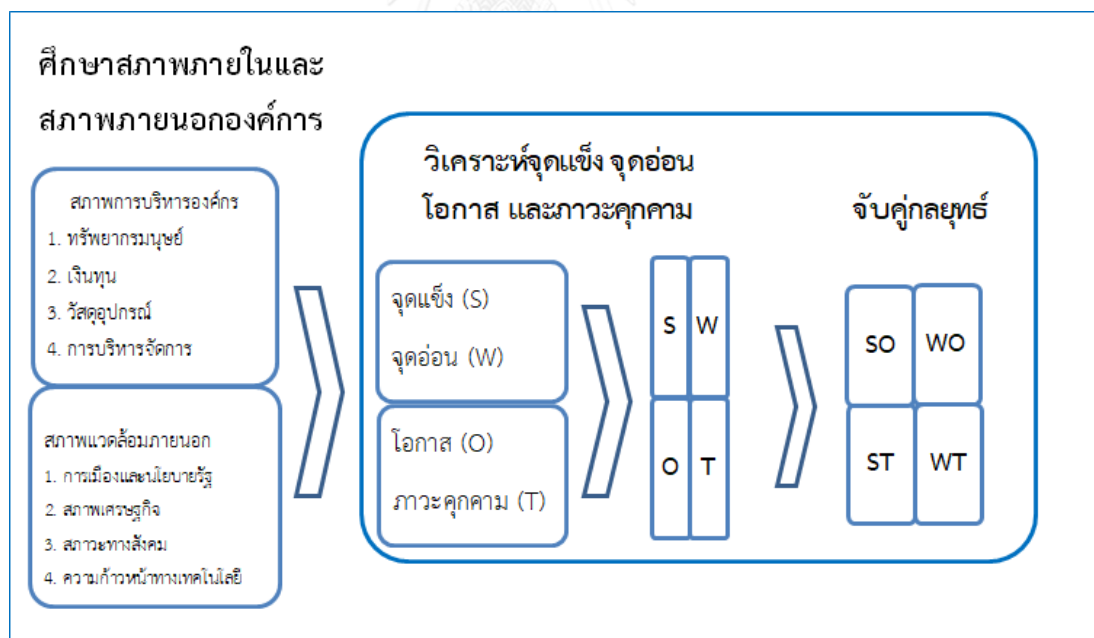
ศึกษาสภาพภายในและสภาพภายนอกองค์การ

สภาพการบริหารองค์กร
1. ทรัพยากรมนุษย์
2. เงินทุน
3. วัสดุอุปกรณ์
4. การบริหารจัดการ

สภาพแวดล้อมภายนอก
1. การเมืองและนโยบายรัฐ
2. สภาพเศรษฐกิจ
3. สภาวะทางสังคม
4. ความก้าวหน้าทางเทคโนโลยี

วิเคราะห์จุดแข็ง จุดอ่อน โอกาส และภาวะคุกคาม

จุดแข็ง (S)
จุดอ่อน (W)

โอกาส (O)
ภาวะคุกคาม (T)

| S | W |
|---|---|
| O | T |

จับคู่กลยุทธ์

| SO | WO |
|---|---|
| ST | WT |